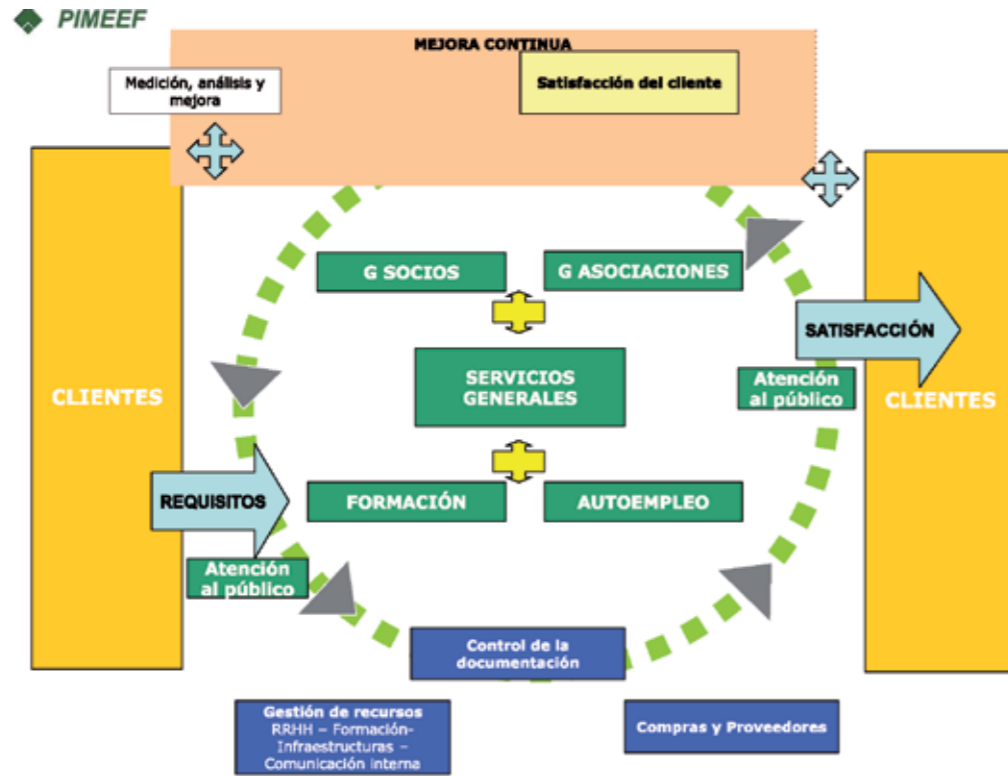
PIMEEF

MEJORA CONTINUA

Medición, análisis y mejora

Satisfacción del cliente

CLIENTES

G SOCIOS

G ASOCIACIONES

SATISFACCIÓN

SERVICIOS GENERALES

Atención al público

CLIENTES

REQUISITOS

FORMACIÓN

AUTOEMPLEO

Atención al público

Control de la documentación

Gestión de recursos
RRHH – Formación-
Infraestructuras –
Comunicación interna

Compras y Proveedores